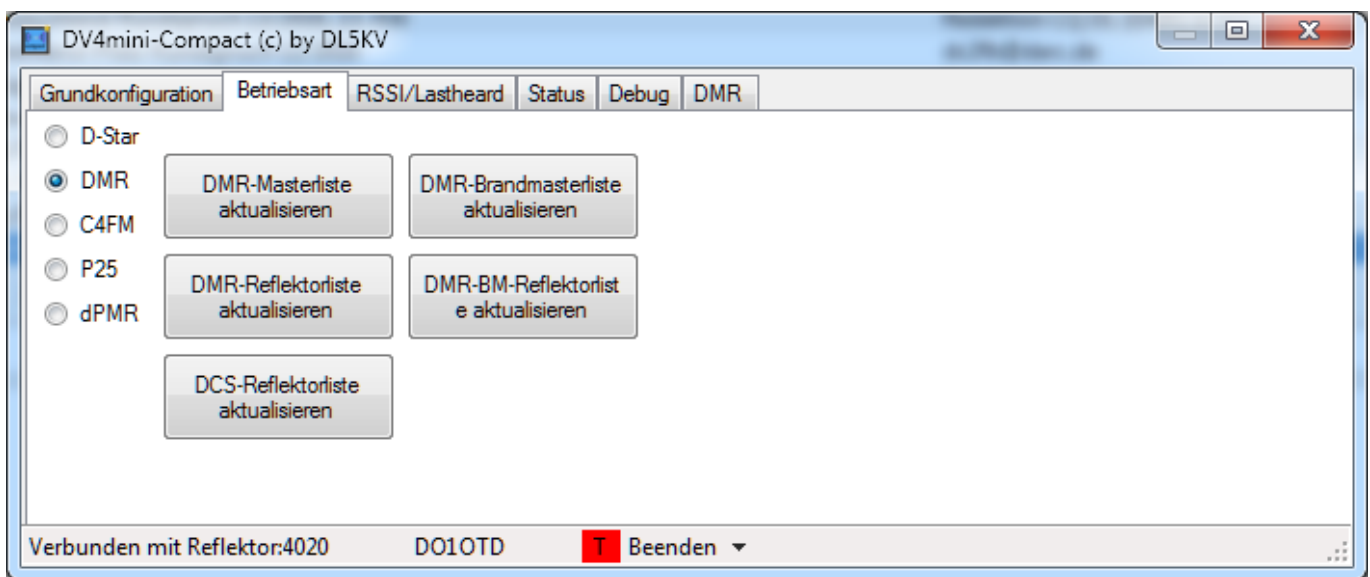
DV4mini-Compact (c) by DL5KV

Grundkonfiguration | Betriebsart | RSSI/Lastheard | Status | Debug | DMR

D-Star
DMR
C4FM
P25
dPMR

DMR-Masterliste aktualisieren
DMR-Brandmasterliste aktualisieren
DMR-Reflektorliste aktualisieren
DMR-BM-Reflektorlist e aktualisieren
DCS-Reflektorliste aktualisieren

Verbunden mit Reflektor:4020 DO1OTD T Beenden